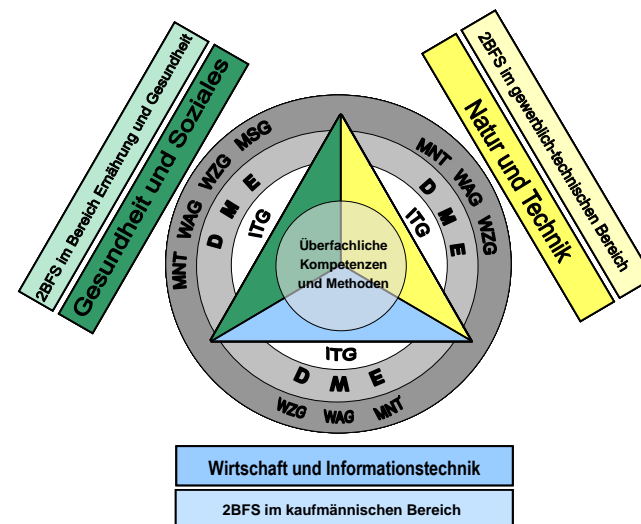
2BFS im Bereich Ernährung und Gesundheit

Gesundheit und Soziales

Natur und Technik

2BFS im gewerblich-technischen Bereich

MNT WAG WZG MSG

D M E

ITG

MNT WAG WZG

D M E

ITG

Überfachliche Kompetenzen und Methoden

ITG

D M E

WZG WAG MNT

Wirtschaft und Informationstechnik

2BFS im kaufmännischen Bereich